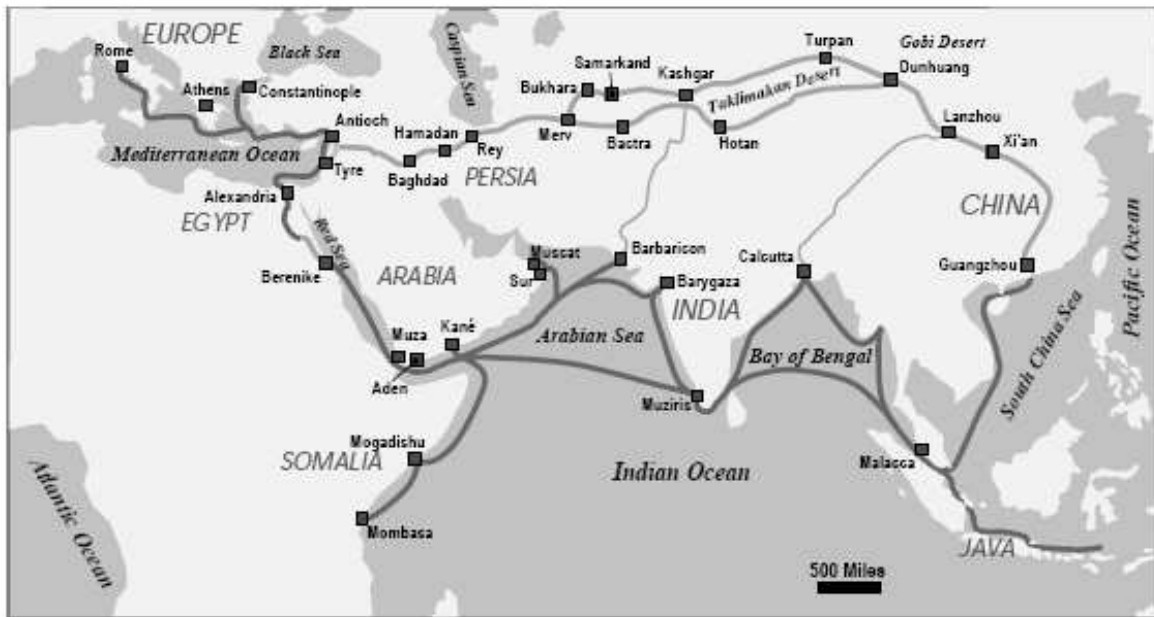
EUROPE
Black Sea
Caspian Sea
Rome
Athens
Constantinople
Antioch
Mediterranean Ocean
Tyre
Alexandria
EGYPT
Hamadan
Rey
Baghdad
PERSIA
Bukhara
Samarkand
Kashgar
Merv
Bactra
Turpan
Gobi Desert
Dunhuang
Taklimakan Desert
Hotan
Lanzhou
Xi'an
CHINA
Pacific Ocean
Red Sea
Berenike
ARABIA
Muscat
Sur
Barbaricon
Barygaza
INDIA
Calcutta
Guangzhou
South China Sea
Muza
Kané
Aden
Arabian Sea
Bay of Bengal
Muziris
Mogadishu
SOMALIA
Indian Ocean
Malacca
Atlantic Ocean
Mombasa
JAVA
500 Miles